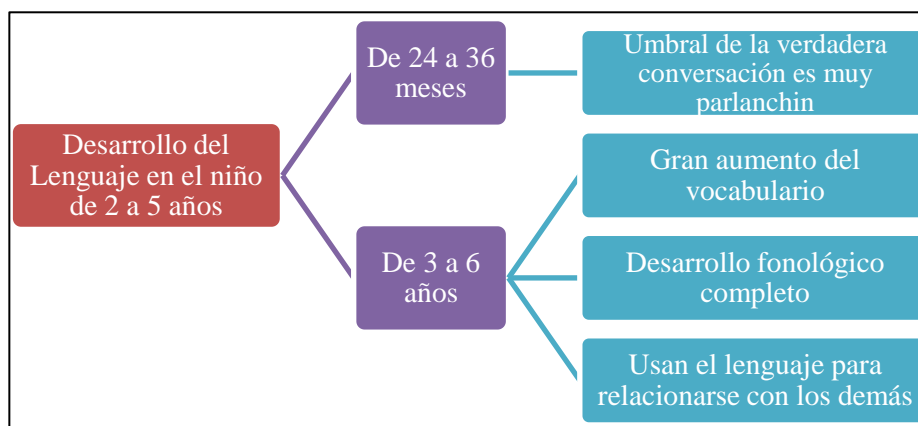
Desarrollo del Lenguaje en el niño de 2 a 5 años

De 24 a 36 meses

Umbral de la verdadera conversación es muy parlanchin

De 3 a 6 años

Gran aumento del vocabulario

Desarrollo fonológico completo

Usan el lenguaje para relacionarse con los demás